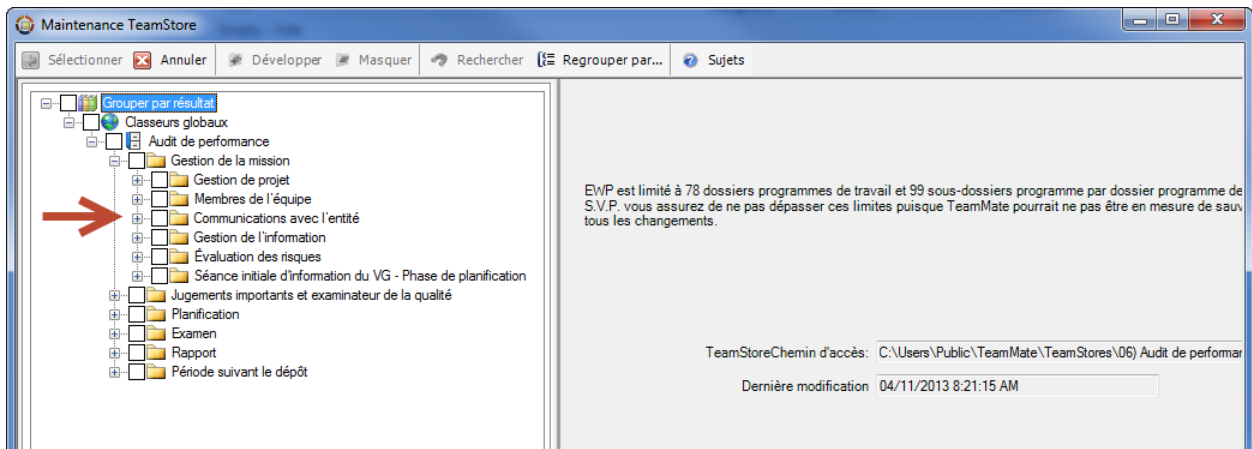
Maintenance TeamStore

Sélectionner Annuler Développer Masquer Rechercher Regrouper par... Sujets

Grouper par résultat
Classeurs globaux
Audit de performance
Gestion de la mission
Gestion de projet
Membres de l'équipe
Communications avec l'entité
Gestion de l'information
Évaluation des risques
Séance initiale d'information du VG - Phase de planification
Jugements importants et examinateur de la qualité
Planification
Examen
Rapport
Période suivant le dépôt

EWP est limité à 78 dossiers programmes de travail et 99 sous-dossiers programme par dossier programme de S.V.P. vous assurez de ne pas dépasser ces limites puisque TeamMate pourrait ne pas être en mesure de sauv tous les changements.

TeamStoreChemin d'accès: C:\Users\Public\TeamMate\TeamStores\06) Audit de performar

Dernière modification 04/11/2013 8:21:15 AM